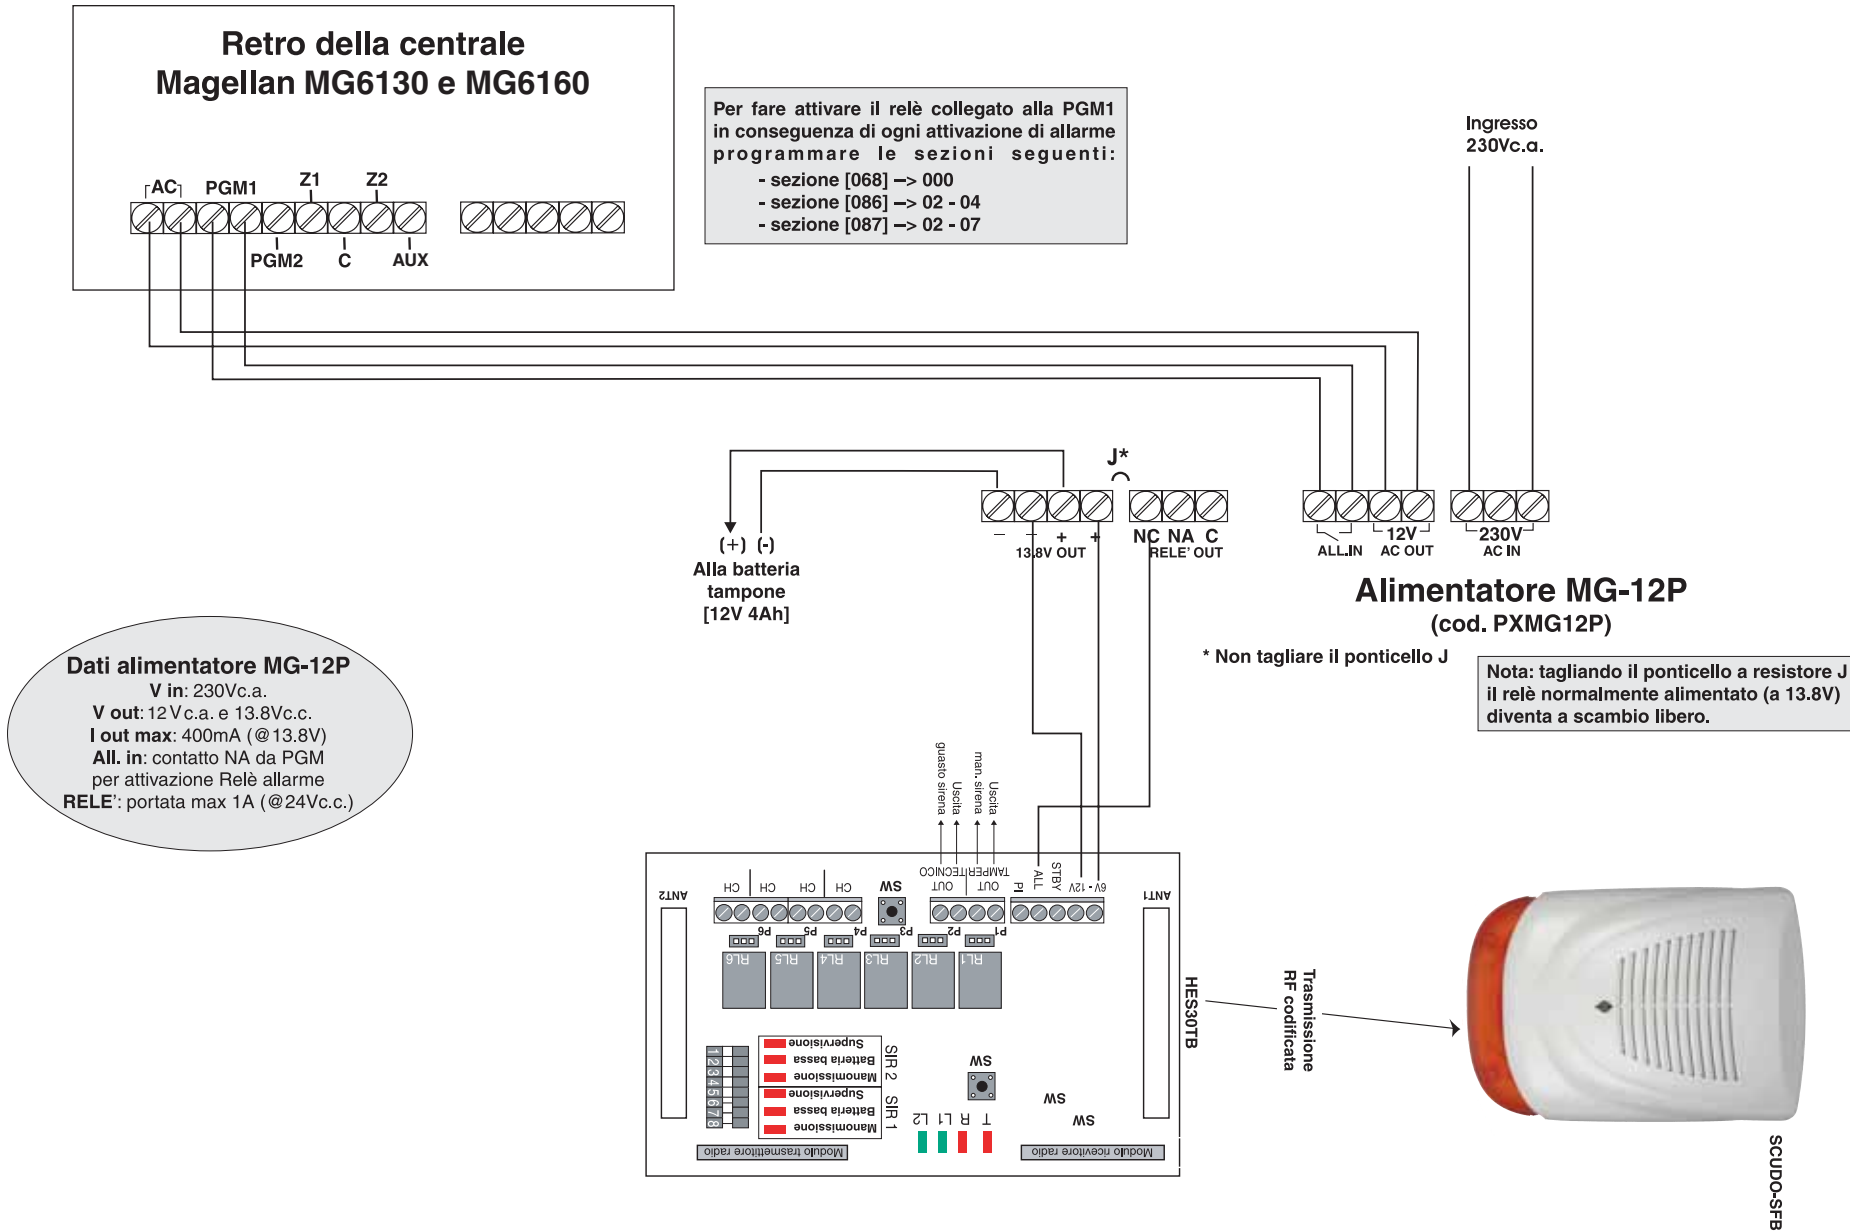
Retro della centrale
Magellan MG6130 e MG6160

AC PGM1 Z1 Z2
PGM2 C AUX

Per fare attivare il relè collegato alla PGM1 in conseguenza di ogni attivazione di allarme programmare le sezioni seguenti:
- sezione [068] –> 000
- sezione [086] –> 02 - 04
- sezione [087] –> 02 - 07

Ingresso
230Vc.a.

J*

(+) (-)
Alla batteria
tampone
[12V 4Ah]

– – + +
13.8V OUT
NC NA C
RELE' OUT
ALL.IN 12V AC OUT 230V AC IN

Alimentatore MG-12P
(cod. PXMG12P)

* Non tagliare il ponticello J

Nota: tagliando il ponticello a resistore J il relè normalmente alimentato (a 13.8V) diventa a scambio libero.

Dati alimentatore MG-12P
V in: 230Vc.a.
V out: 12Vc.a. e 13.8Vc.c.
I out max: 400mA (@13.8V)
All. in: contatto NA da PGM per attivazione Relè allarme
RELE': portata max 1A (@24Vc.c.)

guasto sirena
Uscita
man. sirena
Uscita

ANT2 CH CH CH CH SW OUT TECNICO OUT TAMPER PI ALL STBY 12V 6V ANT1
P6 P5 P4 P3 P2 P1
RL6 RL5 RL4 RL3 RL2 RL1
12345678
Supervisione
Batteria bassa
Manomissione
SIR 2
Supervisione
Batteria bassa
Manomissione
SIR 1
SW
L2 L1 R T
SW
SW
Modulo trasmettitore radio
Modulo ricevitore radio
HES30TB

Trasmissione
RF codificata

SCUDO-SFB